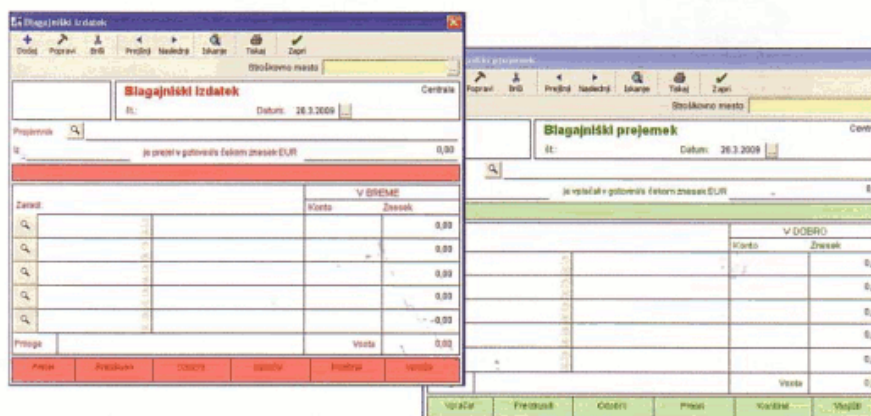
Blagajniški izdatek

Dodaj Popravi Briši Prejšnji Naslednji Iskanje Tiskaj Zapri

Stroškovno mesto

Blagajniški izdatek

Centrala

št.:

Datum: 28.3.2009

Prejemnik

Iz

je prejel v gotovini/s čekom znesek EUR

0,00

V BREME

Zadeva:

Konto

Znesek

0,00

0,00

0,00

0,00

-0,00

Priloga

Vsota

0,00

Prejel

Predlažen

Odobril

Izplačal

Pregledal

Vknjižil

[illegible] prejemek

Popravi Briši Prejšnji Naslednji Iskanje Tiskaj Zapri

Stroškovno mesto

Blagajniški prejemek

Cent

št.:

Datum: 26.3.2009

je vplačal v gotovini/s čekom znesek EUR

V DOBRO

Konto

Znesek

Vsota

Vplačal

Predložil

Odobril

Prejel

Kontiral

Vknjižil